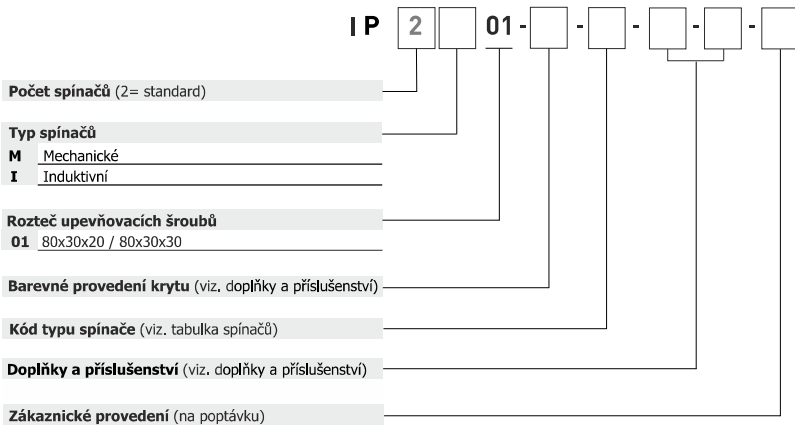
IP 2 01 - - - - -

**Počet spínačů** (2= standard)

**Typ spínačů**
**M** Mechanické
**I** Induktivní

**Rozteč upevňovacích šroubů**
**01** 80x30x20 / 80x30x30

**Barevné provedení krytu** (viz. doplňky a příslušenství)

**Kód typu spínače** (viz. tabulka spínačů)

**Doplňky a příslušenství** (viz. doplňky a příslušenství)

**Zákaznické provedení** (na poptávku)